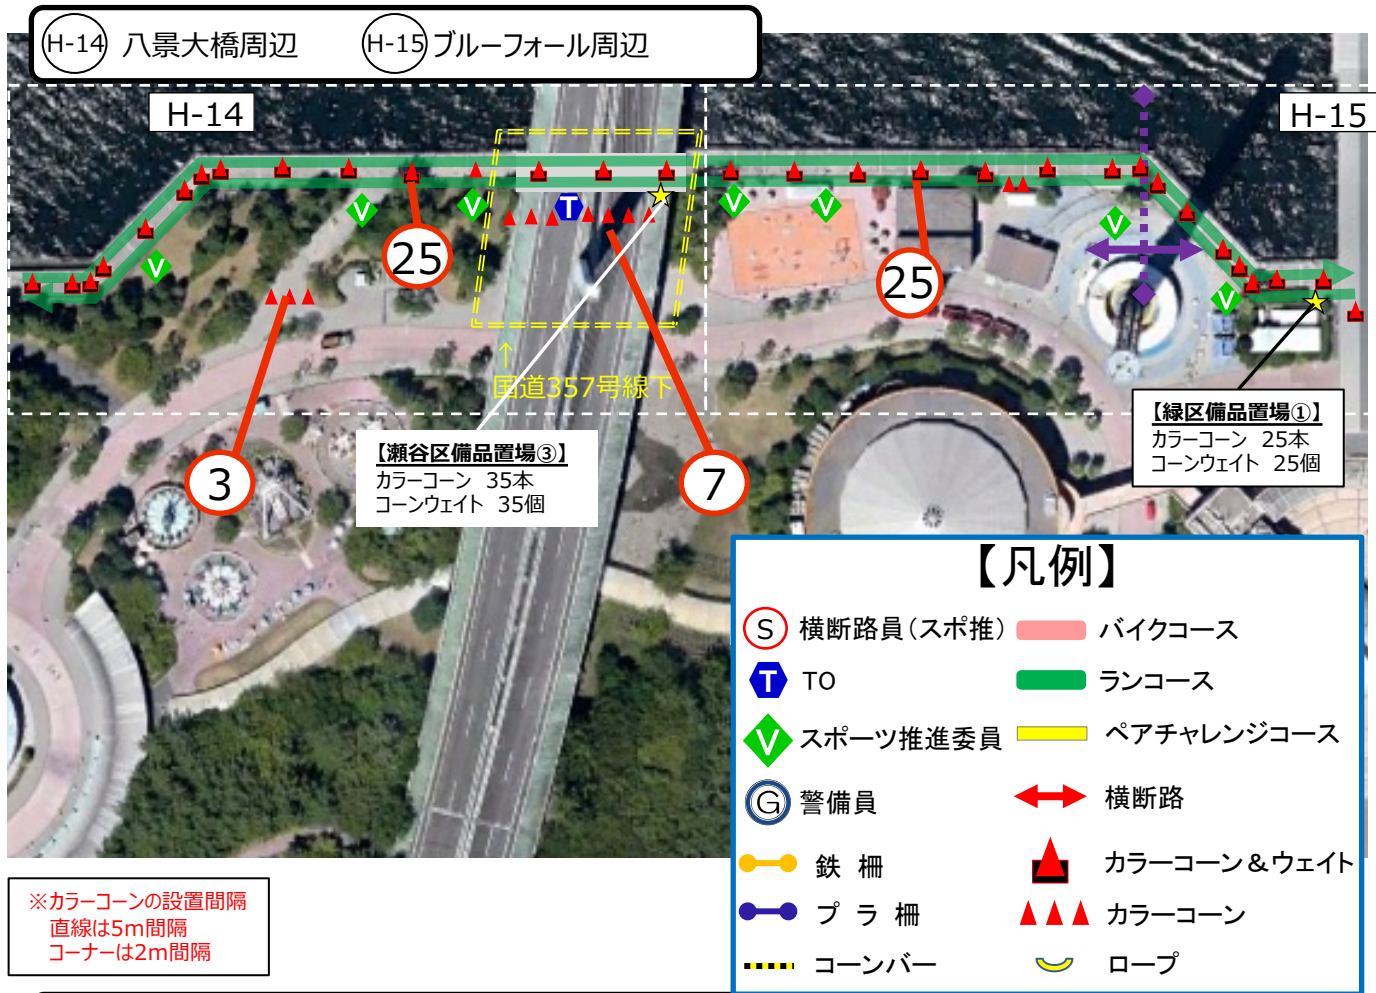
H-14 八景大橋周辺　H-15 ブルーフォール周辺

H-14

H-15

25

25

3

7

国道357号線下

【瀬谷区備品置場③】
カラーコーン　35本
コーンウェイト　35個

【緑区備品置場①】
カラーコーン　25本
コーンウェイト　25個

【凡例】

| | | | |
|---|---|---|---|
| S | 横断路員（スポ推） | | バイクコース |
| T | TO | | ランコース |
| V | スポーツ推進委員 | | ペアチャレンジコース |
| G | 警備員 | | 横断路 |
| | 鉄　柵 | | カラーコーン＆ウェイト |
| | プ　ラ　柵 | | カラーコーン |
| | コーンバー | | ロープ |

※カラーコーンの設置間隔
直線は5m間隔
コーナーは2m間隔